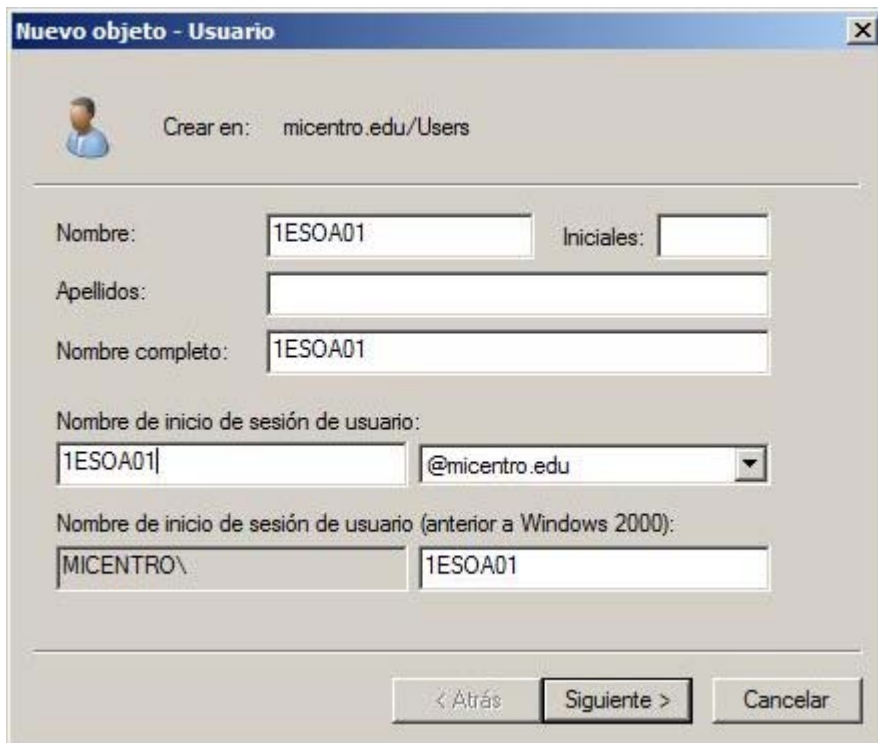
Nuevo objeto - Usuario

Crear en: micentro.edu/Users

Nombre: 1ESOA01

Iniciales:

Apellidos:

Nombre completo: 1ESOA01

Nombre de inicio de sesión de usuario:

1ESOA01

@micentro.edu

Nombre de inicio de sesión de usuario (anterior a Windows 2000):

MICENTRO\

1ESOA01

< Atrás

Siguiente >

Cancelar